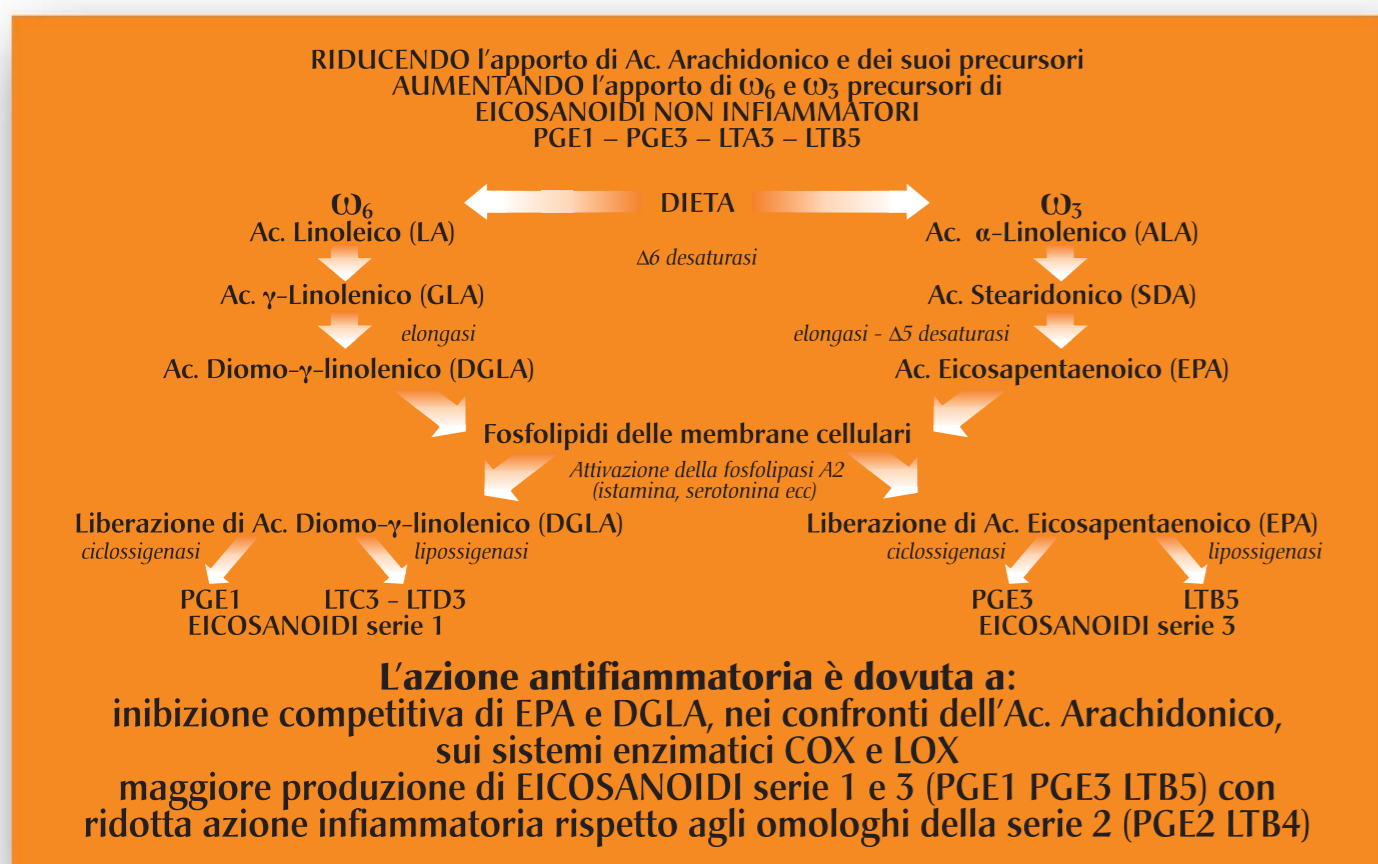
RIDUCENDO l'apporto di Ac. Arachidonico e dei suoi precursori
AUMENTANDO l'apporto di $\omega_6$ e $\omega_3$ precursori di
EICOSANOIDI NON INFIAMMATORI
PGE1 – PGE3 – LTA3 – LTB5

$\omega_6$
Ac. Linoleico (LA)

DIETA

$\omega_3$
Ac. α-Linolenico (ALA)

Δ6 desaturasi

Ac. γ-Linolenico (GLA)

Ac. Stearidonico (SDA)

elongasi

elongasi - Δ5 desaturasi

Ac. Diomo-γ-linolenico (DGLA)

Ac. Eicosapentaenoico (EPA)

Fosfolipidi delle membrane cellulari

Attivazione della fosfolipasi A2
(istamina, serotonina ecc)

Liberazione di Ac. Diomo-γ-linolenico (DGLA)
ciclossigenasi
lipossigenasi
PGE1
LTC3 - LTD3
EICOSANOIDI serie 1

Liberazione di Ac. Eicosapentaenoico (EPA)
ciclossigenasi
lipossigenasi
PGE3
LTB5
EICOSANOIDI serie 3

L'azione antifiammatoria è dovuta a:
inibizione competitiva di EPA e DGLA, nei confronti dell'Ac. Arachidonico, sui sistemi enzimatici COX e LOX
maggiore produzione di EICOSANOIDI serie 1 e 3 (PGE1 PGE3 LTB5) con ridotta azione infiammatoria rispetto agli omologhi della serie 2 (PGE2 LTB4)